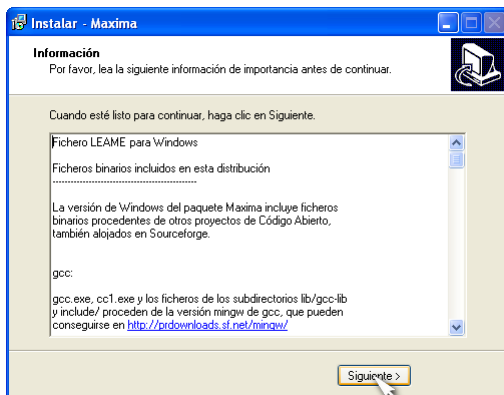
Instalar - Maxima

Información

Por favor, lea la siguiente información de importancia antes de continuar.

Cuando esté listo para continuar, haga clic en Siguiente.

Fichero LEAME para Windows

Ficheros binarios incluidos en esta distribución
----------------------------------------------

La versión de Windows del paquete Maxima incluye ficheros binarios procedentes de otros proyectos de Código Abierto, también alojados en Sourceforge.

gcc:

gcc.exe, cc1.exe y los ficheros de los subdirectorios lib/gcc-lib y include/ proceden de la versión mingw de gcc, que pueden conseguirse en http://prdownloads.sf.net/mingw/

Siguiente >